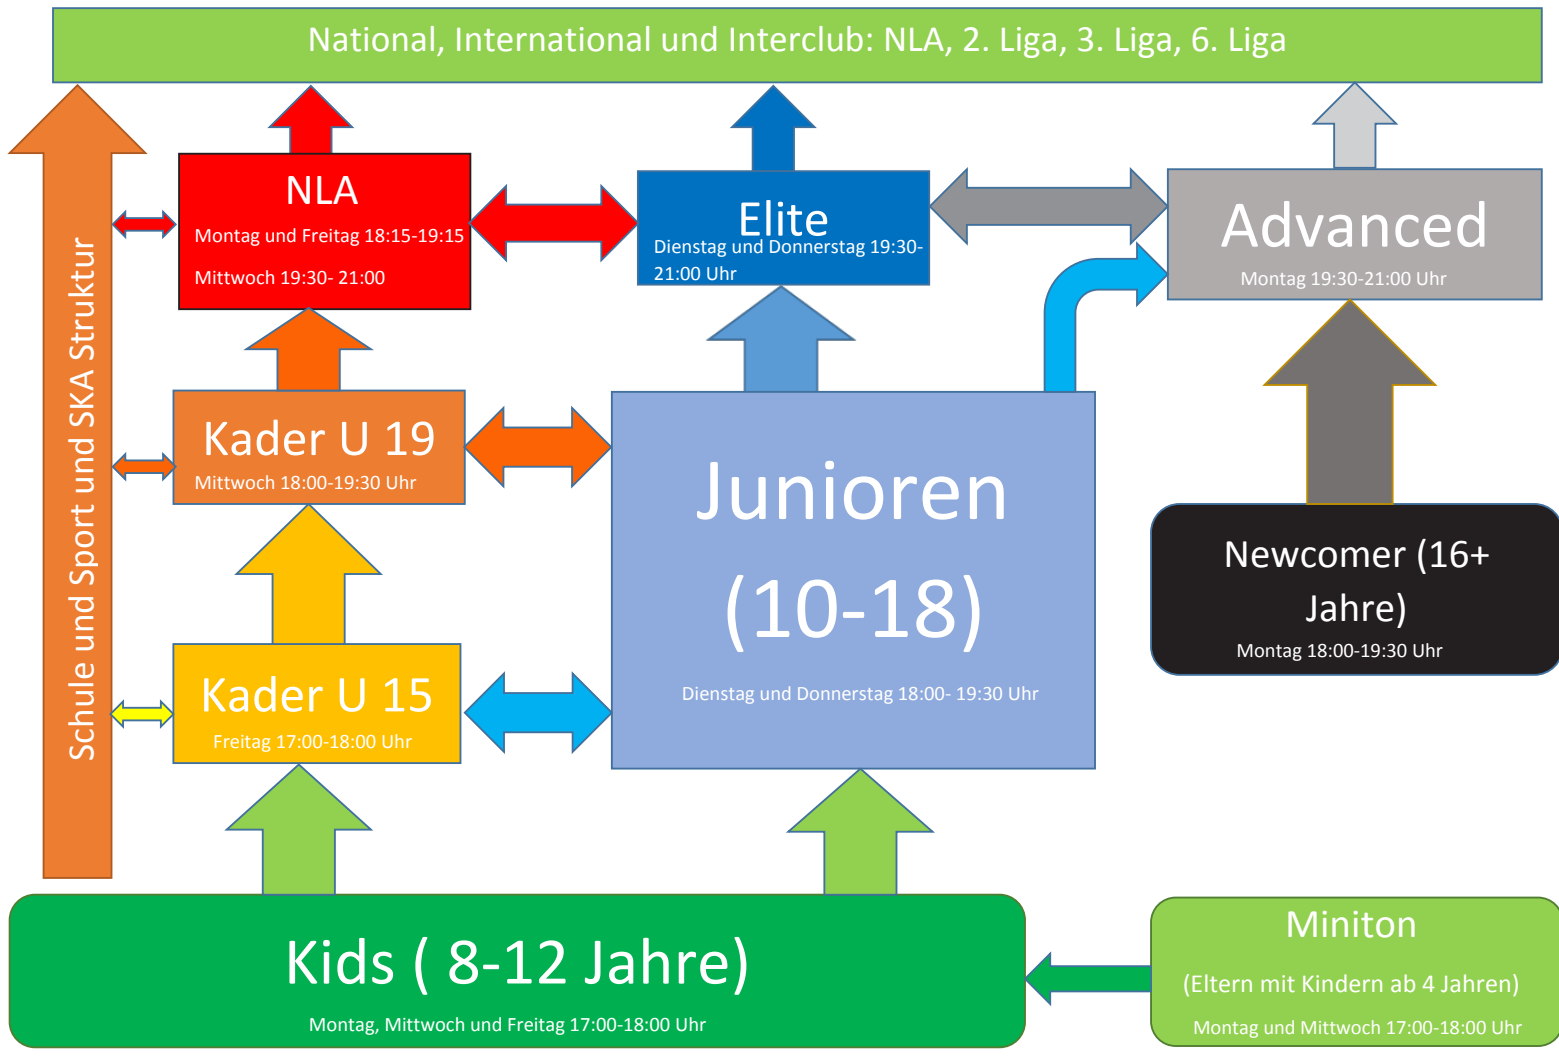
National, International und Interclub: NLA, 2. Liga, 3. Liga, 6. Liga

Schule und Sport und SKA Struktur

NLA
Montag und Freitag 18:15-19:15
Mittwoch 19:30- 21:00

Elite
Dienstag und Donnerstag 19:30-21:00 Uhr

Advanced
Montag 19:30-21:00 Uhr

Kader U 19
Mittwoch 18:00-19:30 Uhr

Junioren (10-18)
Dienstag und Donnerstag 18:00- 19:30 Uhr

Newcomer (16+ Jahre)
Montag 18:00-19:30 Uhr

Kader U 15
Freitag 17:00-18:00 Uhr

Kids ( 8-12 Jahre)
Montag, Mittwoch und Freitag 17:00-18:00 Uhr

Miniton
(Eltern mit Kindern ab 4 Jahren)
Montag und Mittwoch 17:00-18:00 Uhr